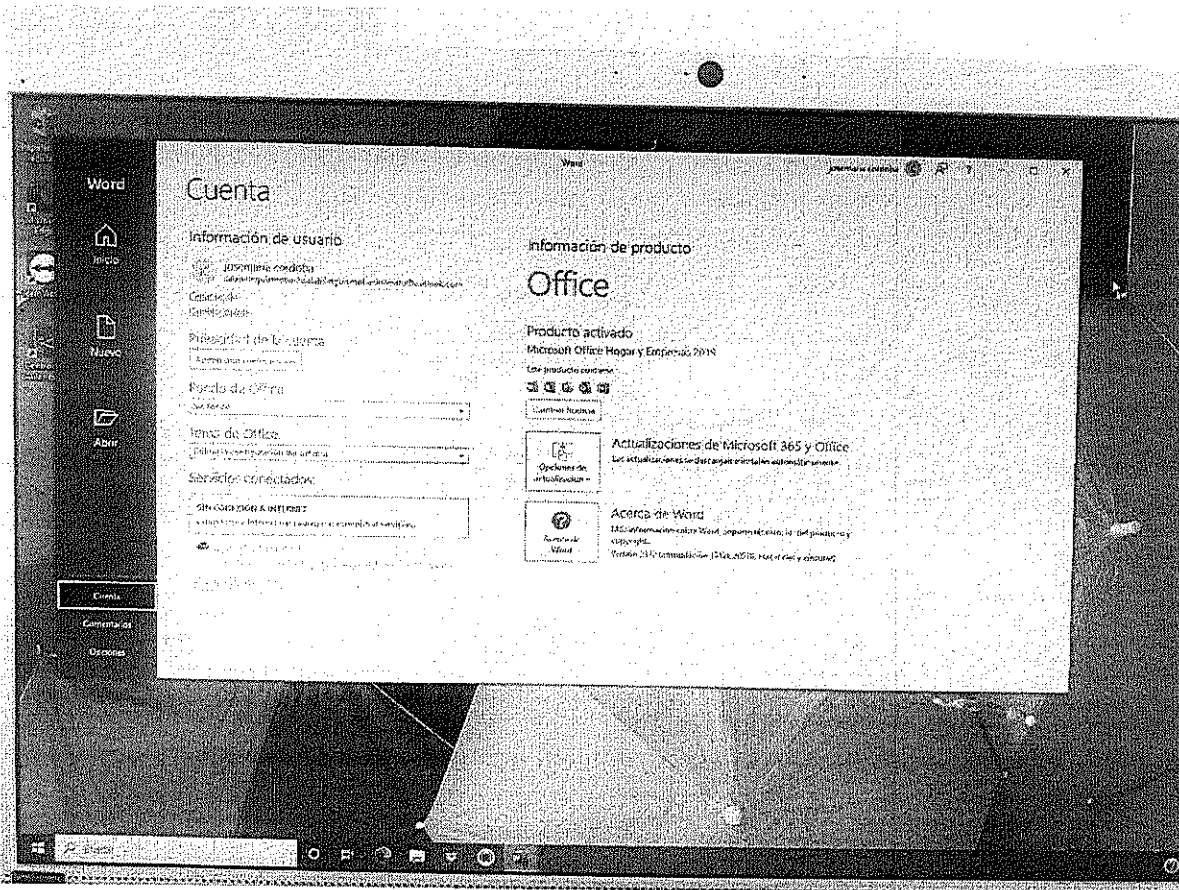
Word

Inicio

Nuevo

Abrir

Cuenta

Comentarios

Opciones

Word

Cuenta

Información de usuario

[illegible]

Cerrar sesión

Cambiar cuenta

Privacidad de la cuenta

Administrar configuración

Fondo de Office

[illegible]

Tema de Office

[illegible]

Servicios conectados:

SIN CONEXIÓN A INTERNET

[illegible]

Información de producto

Office

Producto activado

Microsoft Office Hogar y Empresas 2019

Este producto contiene

Cambiar licencia

Opciones de actualización

Actualizaciones de Microsoft 365 y Office

Las actualizaciones se descargan e instalan automáticamente.

Acerca de Word

Acerca de Word

Más información sobre Word, soporte técnico, Id. del producto y copyright.

Versión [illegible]

Buscar